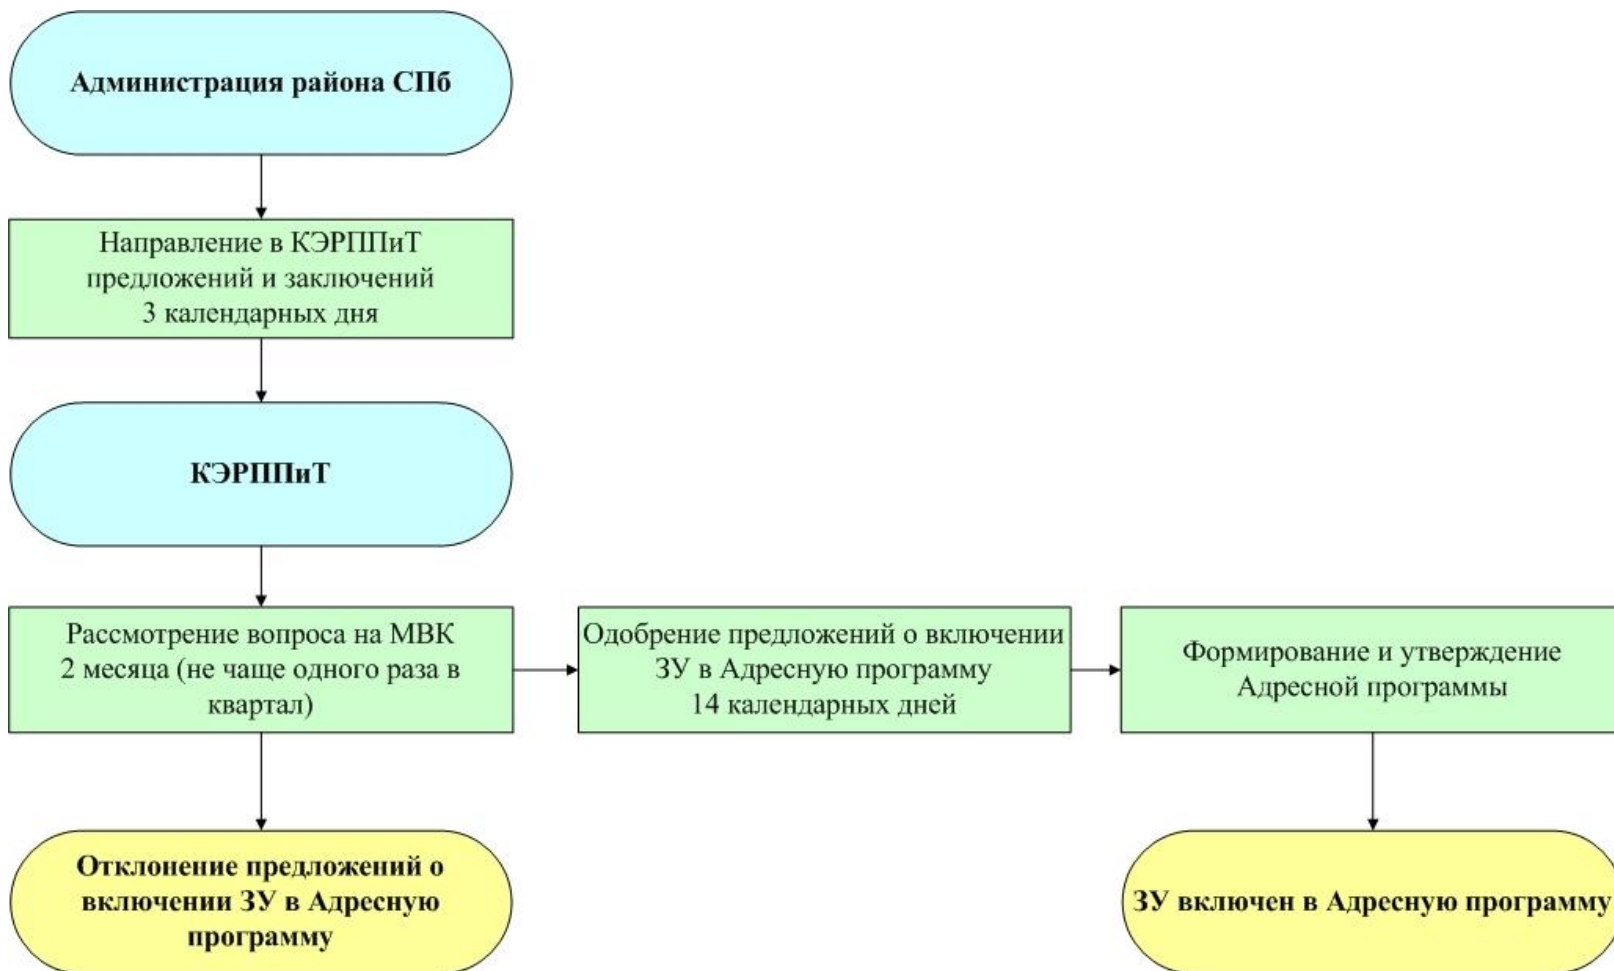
Администрация района СПб

Направление в КЭРППиТ предложений и заключений 3 календарных дня

КЭРППиТ

Рассмотрение вопроса на МВК 2 месяца (не чаще одного раза в квартал)

Одобрение предложений о включении ЗУ в Адресную программу 14 календарных дней

Формирование и утверждение Адресной программы

Отклонение предложений о включении ЗУ в Адресную программу

ЗУ включен в Адресную программу